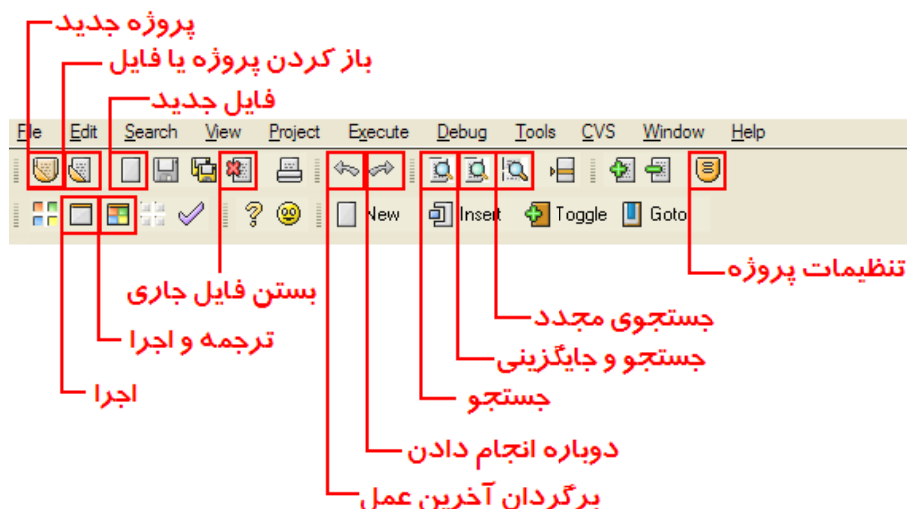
پروژه جدید
باز کردن پروژه یا فایل
فایل جدید
File Edit Search View Project Execute Debug Tools CVS Window Help
New Insert Toggle Goto
تنظیمات پروژه
بستن فایل جاری
ترجمه و اجرا
اجرا
جستجوی مجدد
جستجو و جایگزینی
جستجو
دوباره انجام دادن
برگردان آخرین عمل